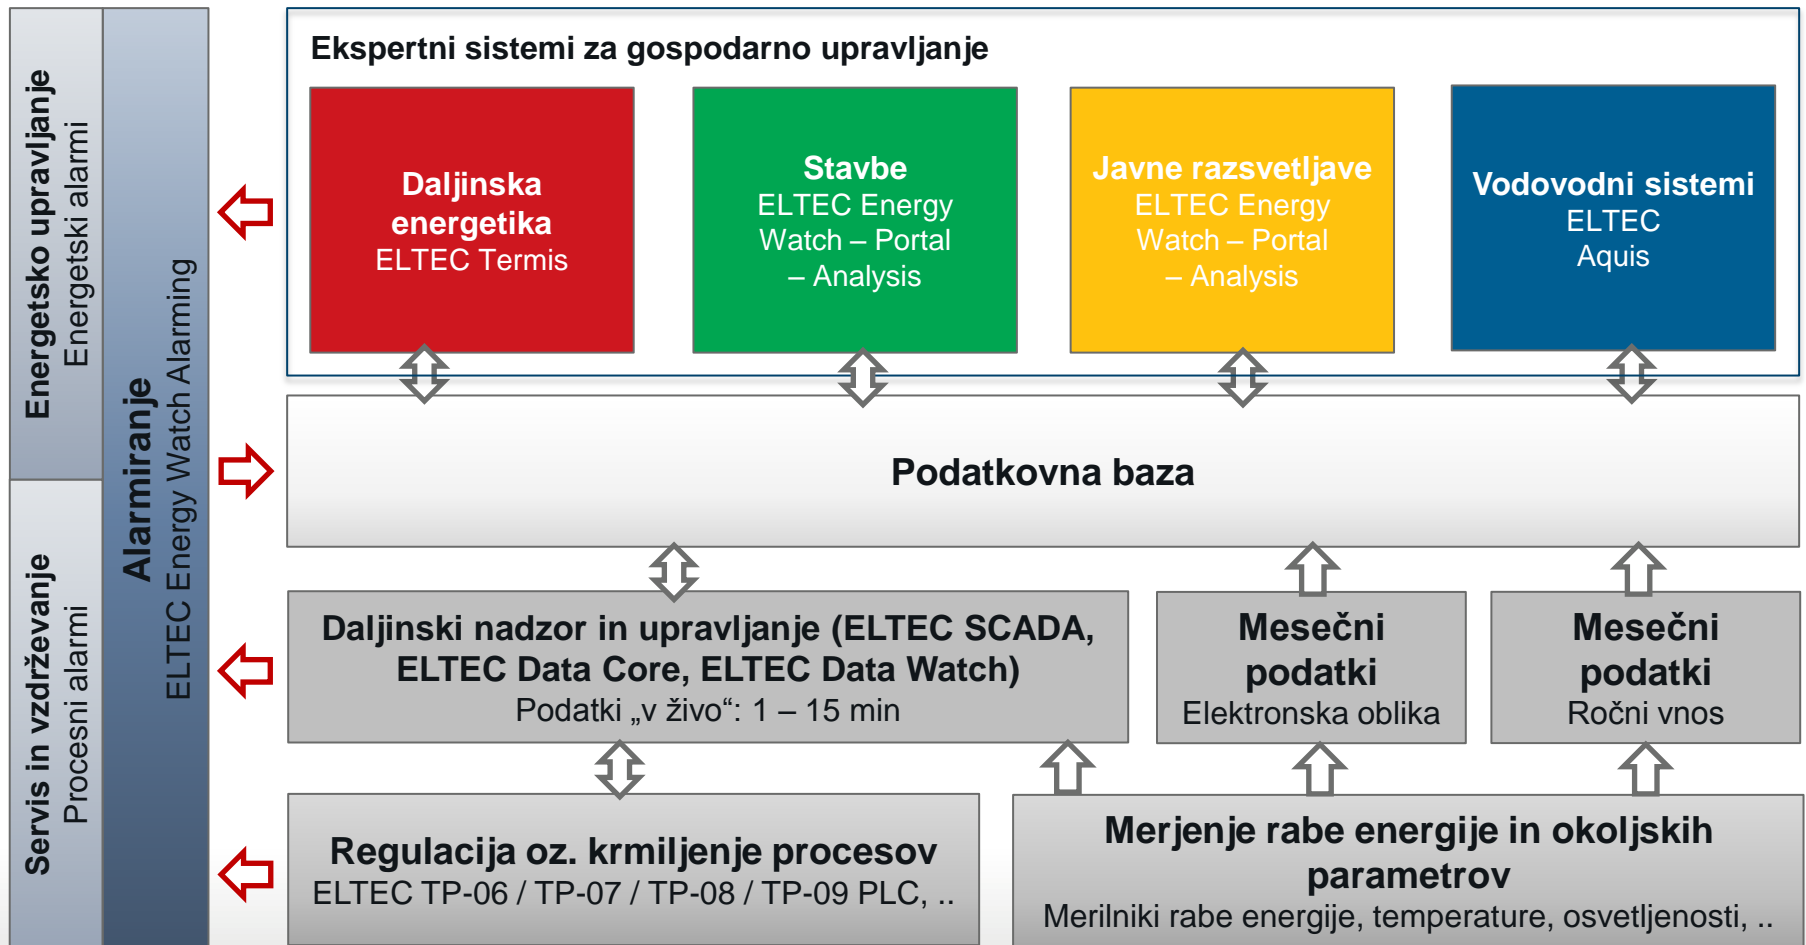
Energetsko upravljanje
Energetski alarmi

Servis in vzdrževanje
Procesni alarmi

Alarmiranje
ELTEC Energy Watch Alarming

Ekspertni sistemi za gospodarno upravljanje

Daljinska energetika
ELTEC Termis

Stavbe
ELTEC Energy Watch – Portal – Analysis

Javne razsvetljave
ELTEC Energy Watch – Portal – Analysis

Vodovodni sistemi
ELTEC Aquis

Podatkovna baza

Daljinski nadzor in upravljanje (ELTEC SCADA, ELTEC Data Core, ELTEC Data Watch)
Podatki „v živo“: 1 – 15 min

Mesečni podatki
Elektronska oblika

Mesečni podatki
Ročni vnos

Regulacija oz. krmiljenje procesov
ELTEC TP-06 / TP-07 / TP-08 / TP-09 PLC, ..

Merjenje rabe energije in okoljskih parametrov
Merilniki rabe energije, temperature, osvetljenosti, ..